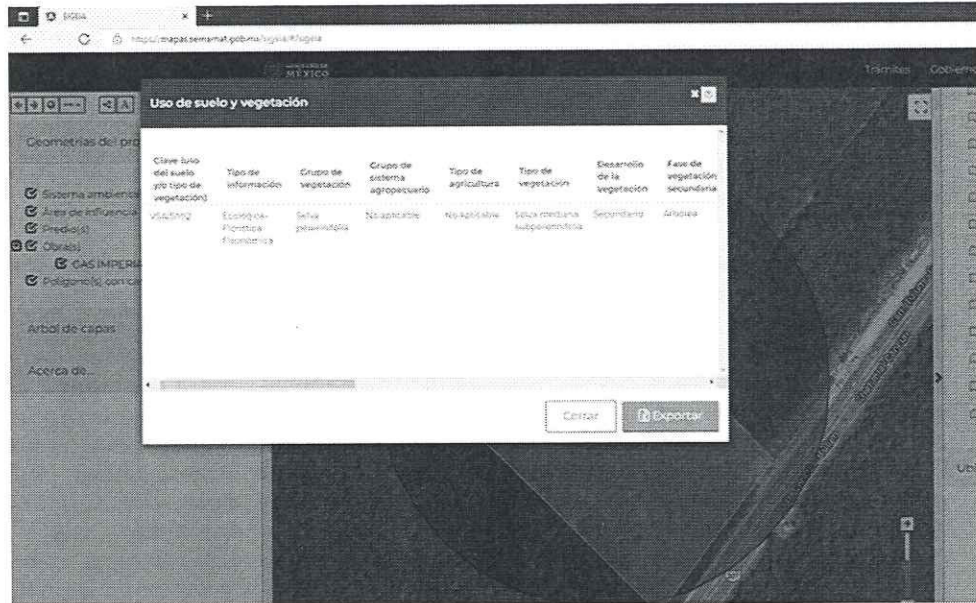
SIGEIA

https://mapas.semarnat.gob.mx/sigeia/#/sigeia

MÉXICO

Trámites Gobierno

Uso de suelo y vegetación

Geometrías del pro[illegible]

Sistema ambiental
Área de influencia
Predio(s)
Obra(s)
GAS IMPERIAL
Polígono(s) con ca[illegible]

Árbol de capas

Acerca de...

| Clave (uso del suelo y/o tipo de vegetación) | Tipo de información | Grupo de vegetación | Grupo de sistema agropecuario | Tipo de agricultura | Tipo de vegetación | Desarrollo de la vegetación | Fase de vegetación secundaria |
|---|---|---|---|---|---|---|---|
| VSA/SMQ | Ecológica-Florística-Fisonómica | Selva perennifolia | No aplicable | No aplicable | Selva mediana subperennifolia | Secundario | Arbórea |

Cerrar

Exportar

Ubi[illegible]